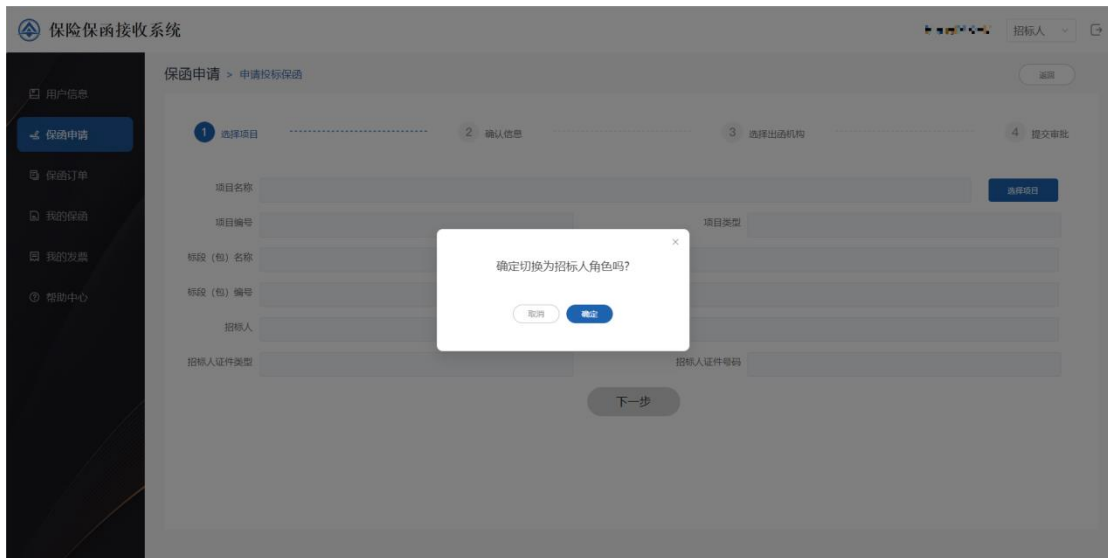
保险保函接收系统

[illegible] 招标人

用户信息
保函申请
保函订单
我的保函
我的发票
帮助中心

保函申请 > 申请投标保函

返回

1 选择项目
2 确认信息
3 选择出函机构
4 提交审批

项目名称
选择项目
项目编号
项目类型
标段（包）名称
标段（包）编号
招标人
招标人证件类型
招标人证件号码

下一步

确定切换为招标人角色吗?

取消
确定